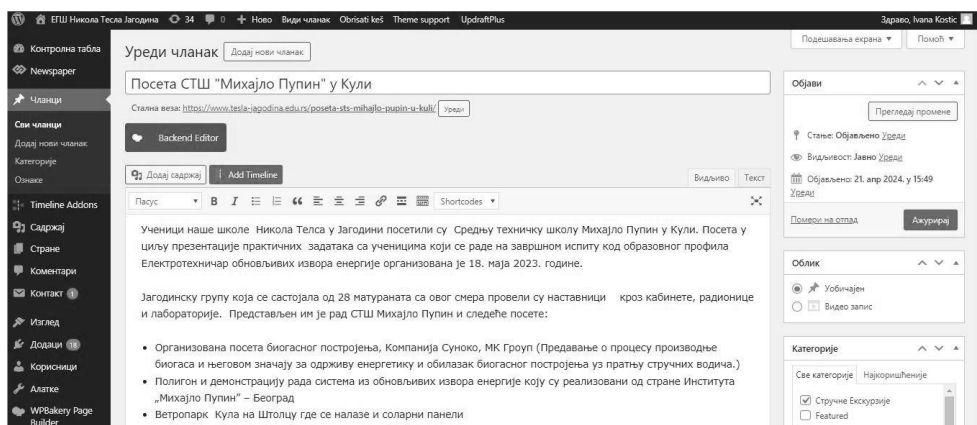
ЕГШ Никола Тесла Јагодина 34 0 + Ново Види чланак Obrisati keš Theme support UpdraftPlus Здраво, Ivana Kostic

Контролна табла
Newspaper
Чланци
Сви чланци
Додај нови чланак
Категорије
Ознаке
Timeline Addons
Садржај
Стране
Коментари
Контакт 1
Изглед
Додаци 18
Корисници
Алатке
WPBakery Page Builder

Уреди чланак Додај нови чланак

Подешавања екрана ▾ Помоћ ▾

Посета СТШ "Михајло Пупин" у Кули

Стална веза: https://www.tesla-jagodina.edu.rs/poseta-sts-mihajlo-pupin-u-kuli/ Уреди

Backend Editor

Додај садржај Add Timeline Видљиво Текст

Пасус Shortcodes

Ученици наше школе Никола Телса у Јагодини посетили су Средњу техничку школу Михајло Пупин у Кули. Посета у циљу презентације практичних задатака са ученицима који се раде на завршном испиту код образовног профила Електротехничар обновљивих извора енергије организована је 18. маја 2023. године.

Јагодинску групу која се састојала од 28 матураната са овог смера провели су наставници кроз кабинете, радионице и лабораторије. Представљен им је рад СТШ Михајло Пупин и следеће посете:

• Организована посета биогасног постројења, Компанија Суноко, МК Гроуп (Предавање о процесу производње биогаса и његовом значају за одрживу енергетику и обилазак биогасног постројења уз пратњу стручних водича.)
• Полигон и демонстрацију рада система из обновљивих извора енергије коју су реализовани од стране Института „Михајло Пупин" – Београд
• Ветропарк Кула на Штолцу где се налазе и соларни панели

Објави
Прегледај промене
Стање: Објављено Уреди
Видљивост: Јавно Уреди
Објављено: 21. апр 2024. у 15:49 Уреди
Помери на отпад Ажурирај

Облик
Уобичајен
Видео запис

Категорије
Све категорије Најкоришћеније
Стручне Екскурзије
Featured